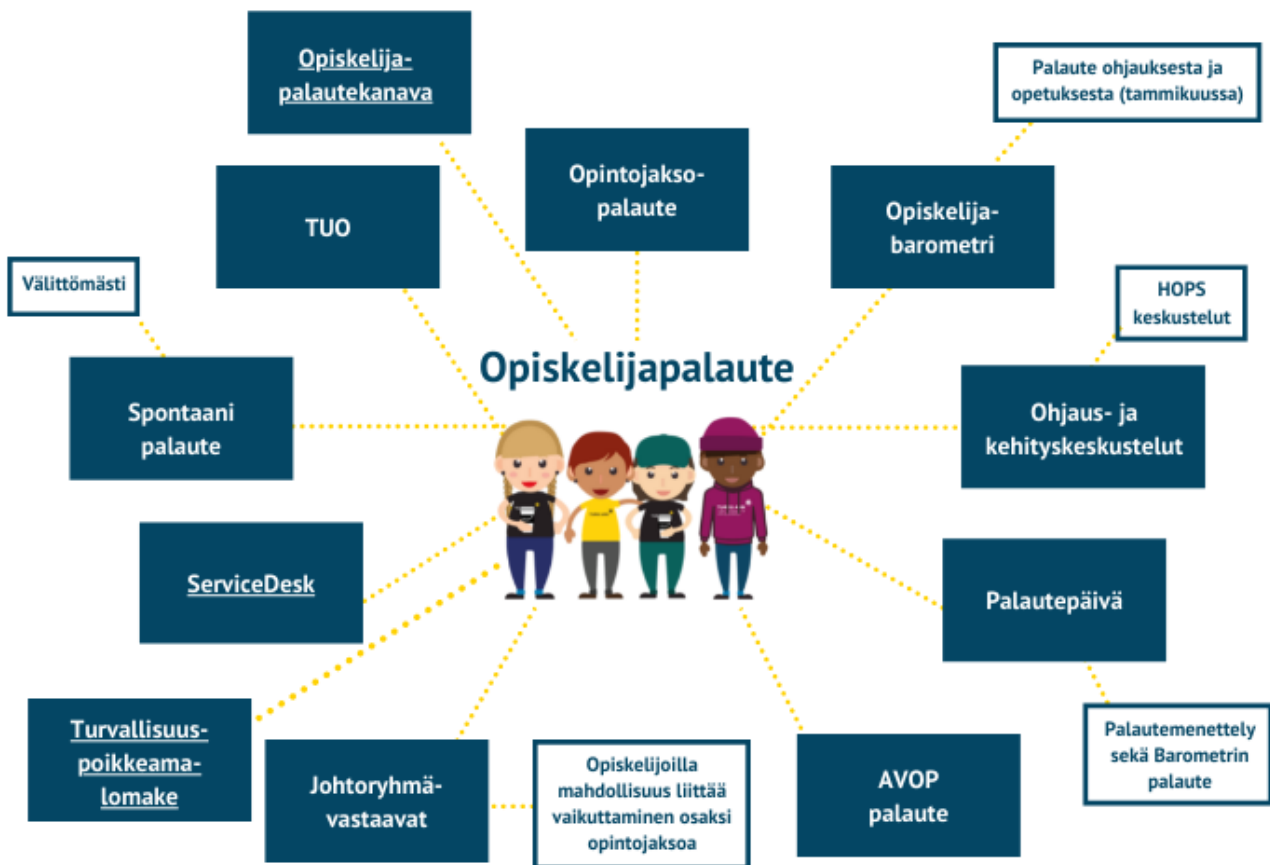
Opiskelijapalaute

Opiskelija-palautekanava

Opintojakso-palaute

Palaute ohjauksesta ja opetuksesta (tammikuussa)

Opiskelija-barometri

TUO

Välittömästi

Spontaani palaute

HOPS keskustelut

Ohjaus- ja kehityskeskustelut

ServiceDesk

Palautepäivä

Turvallisuus-poikkeama-lomake

Johtoryhmä-vastaavat

Opiskelijoilla mahdollisuus liittää vaikuttaminen osaksi opintojaksoa

AVOP palaute

Palautemenettely sekä Barometrin palaute